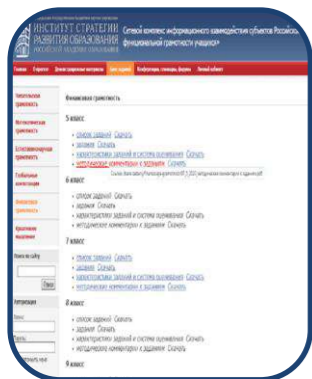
ИНСТИТУТ СТРАТЕГИИ РАЗВИТИЯ ОБРАЗОВАНИЯ РОССИЙСКОЙ АКАДЕМИИ ОБРАЗОВАНИЯ

Сетевой комплекс информационного взаимодействия субъектов Российской Федерации функциональной грамотности учащихся

Главная | Переписи | Демонстрационные материалы | Банк заданий | Конференции, семинары, форумы | Личный кабинет

Читательская грамотность

Математическая грамотность

Естественнонаучная грамотность

Глобальные компетенции

Финансовая грамотность

Креативное мышление

Поиск по сайту

Поиск

Авторизация

Логин

Пароль

Финансовая грамотность

5 класс:

• список заданий Скачать
• задания Скачать
• характеристики заданий и система оценивания Скачать
• методические комментарии к заданиям Скачать

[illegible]

6 класс:

• список заданий Скачать
• задания Скачать
• характеристики заданий и система оценивания Скачать
• методические комментарии к заданиям Скачать

7 класс:

• список заданий Скачать
• задания Скачать
• характеристики заданий и система оценивания Скачать
• методические комментарии к заданиям Скачать

8 класс:

• список заданий Скачать
• задания Скачать
• характеристики заданий и система оценивания Скачать
• методические комментарии к заданиям Скачать

9 класс: